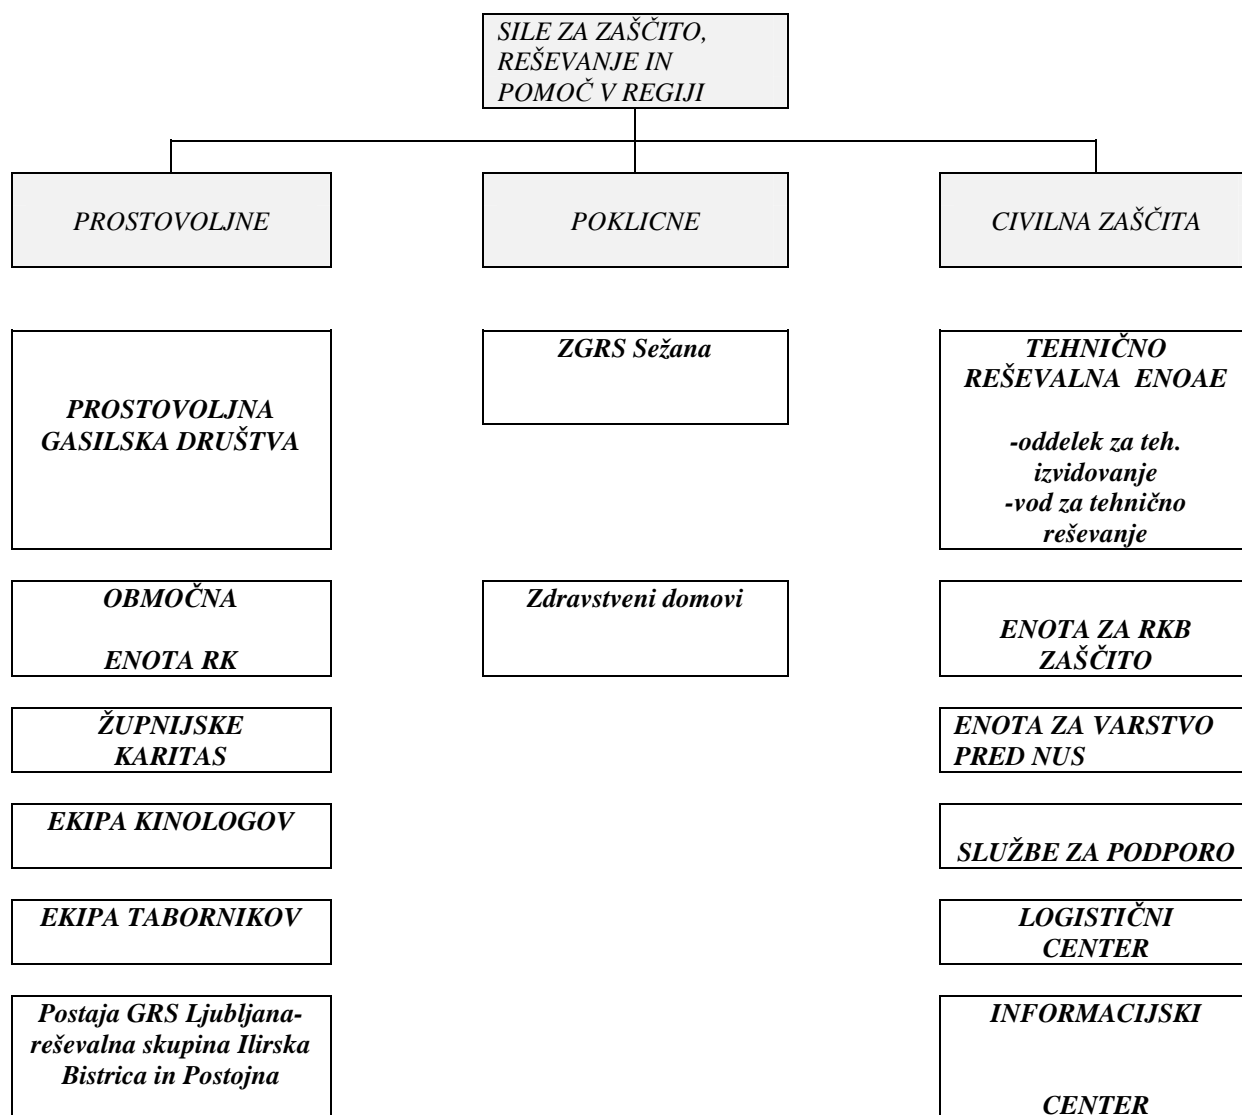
SILE ZA ZAŠČITO, REŠEVANJE IN POMOČ V REGIJI

PROSTOVOLJNE

POKLICNE

CIVILNA ZAŠČITA

PROSTOVOLJNA GASILSKA DRUŠTVA

OBMOČNA

ENOTA RK

ŽUPNIJSKE KARITAS

EKIPA KINOLOGOV

EKIPA TABORNIKOV

Postaja GRS Ljubljana-reševalna skupina Ilirska Bistrica in Postojna

ZGRS Sežana

Zdravstveni domovi

TEHNIČNO REŠEVALNA ENOAE

-oddelek za teh. izvidovanje
-vod za tehnično reševanje

ENOTA ZA RKB ZAŠČITO

ENOTA ZA VARSTVO PRED NUS

SLUŽBE ZA PODPORO

LOGISTIČNI CENTER

INFORMACIJSKI

CENTER